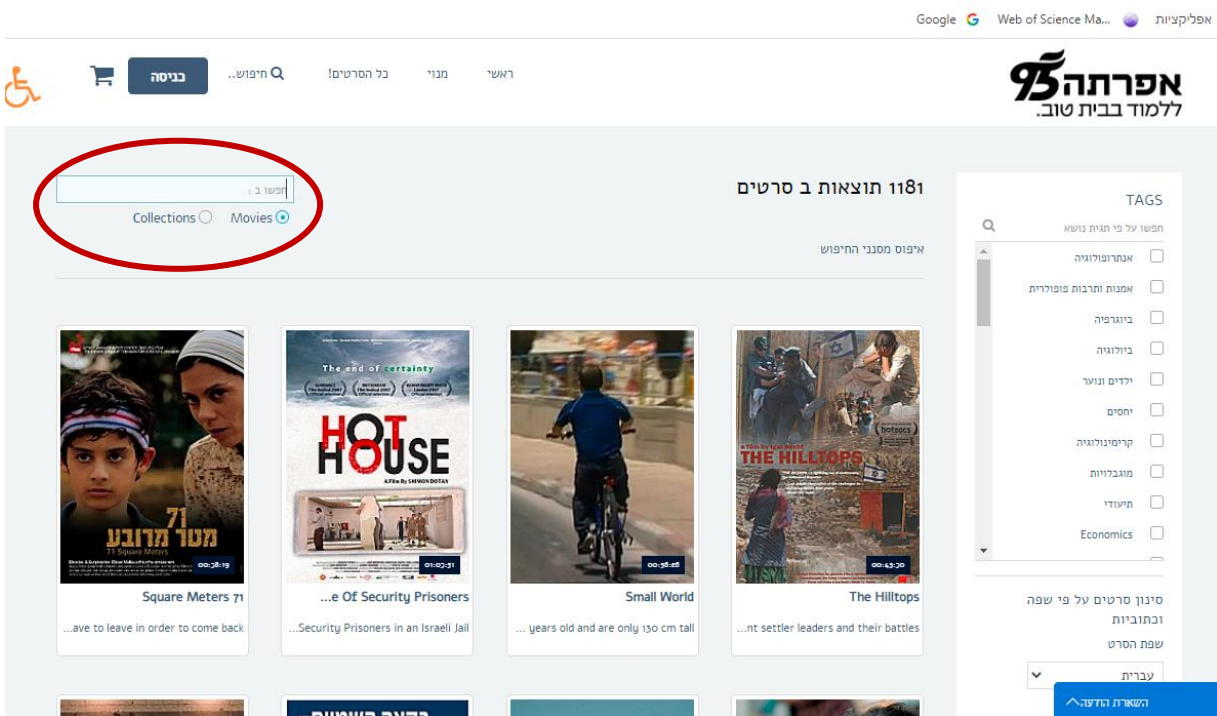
אפליקציות ... Web of Science Ma Google

אפרתה 95
ללמוד בבית טוב.

ראשי מנוי כל הסרטים! חיפוש.. כניסה

1181 תוצאות ב סרטים

חפשו ב :

Movies Collections

איפוס מסנני החיפוש

TAGS

חפשו על פי תגית נושא

אנתרופולוגיה
אמנות ותרבות פופולרית
ביוגרפיה
ביולוגיה
ילדים ונוער
יחסים
קרימינולוגיה
מוגבלויות
תיעודי
Economics

סינון סרטים על פי שפה וכתוביות

שפת הסרט

עברית

THE HILLTOPS
00:43:50
The Hilltops
...nt settler leaders and their battles

00:38:26
Small World
... years old and are only 130 cm tall

The end of certainty
HOT HOUSE
A FILM BY SHIMON DOTAN
01:02:31
...e Of Security Prisoners
...Security Prisoners in an Israeli Jail

71 מטר מרובע
71 Square Meters
00:38:19
Square Meters 71
...ave to leave in order to come back

השארת הודעה